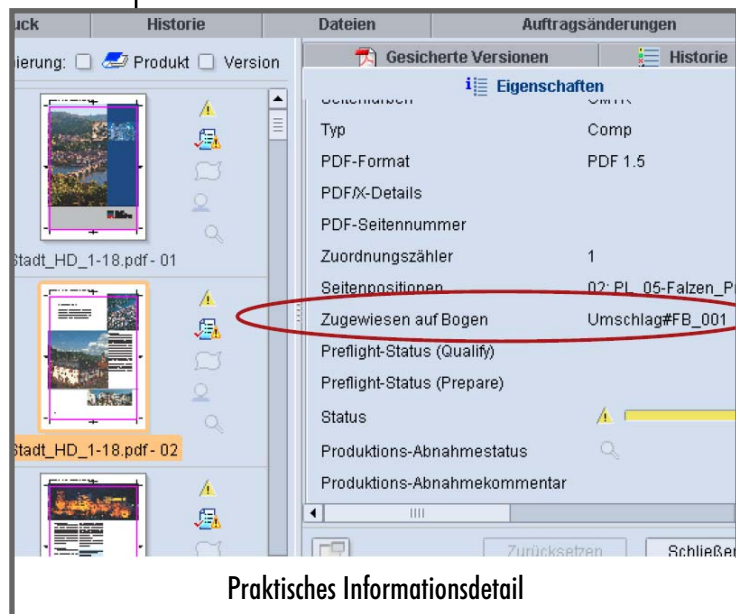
uck | Historie | Dateien | Auftragsänderungen

ierung: ☐ Produkt ☐ Version

Gesicherte Versionen | Historie

Eigenschaften

| | |
|---|---|
| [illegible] | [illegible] |
| Typ | Comp |
| PDF-Format | PDF 1.5 |
| PDF/X-Details | |
| PDF-Seitennummer | |
| Zuordnungszähler | 1 |
| Seitenpositionen | 02: PL_05-Falzen_P |
| Zugewiesen auf Bogen | Umschlag#FB_001 |
| Preflight-Status (Qualify) | |
| Preflight-Status (Prepare) | |
| Status | |
| Produktions-Abnahmestatus | |
| Produktions-Abnahmekommentar | |

Stadt_HD_1-18.pdf - 01

Stadt_HD_1-18.pdf - 02

Zurücksetzen | Schließen

Praktisches Informationsdetail